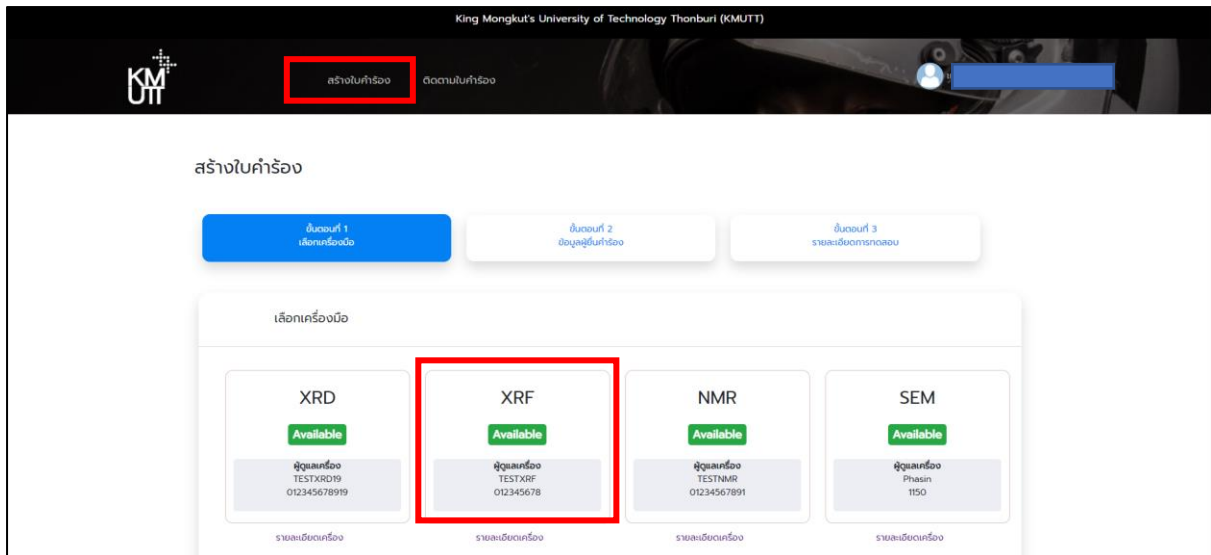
King Mongkut's University of Technology Thonburi (KMUTT)

KM UTT

สร้างใบคำร้อง ติดตามใบคำร้อง

สร้างใบคำร้อง

ขั้นตอนที่ 1
เลือกเครื่องมือ

ขั้นตอนที่ 2
ข้อมูลผู้ยื่นคำร้อง

ขั้นตอนที่ 3
รายละเอียดการทดสอบ

เลือกเครื่องมือ

XRD
Available
ผู้ดูแลเครื่อง
TESTXRD19
012345678919
รายละเอียดเครื่อง

XRF
Available
ผู้ดูแลเครื่อง
TESTXRF
012345678
รายละเอียดเครื่อง

NMR
Available
ผู้ดูแลเครื่อง
TESTNMR
01234567891
รายละเอียดเครื่อง

SEM
Available
ผู้ดูแลเครื่อง
Phasin
1150
รายละเอียดเครื่อง